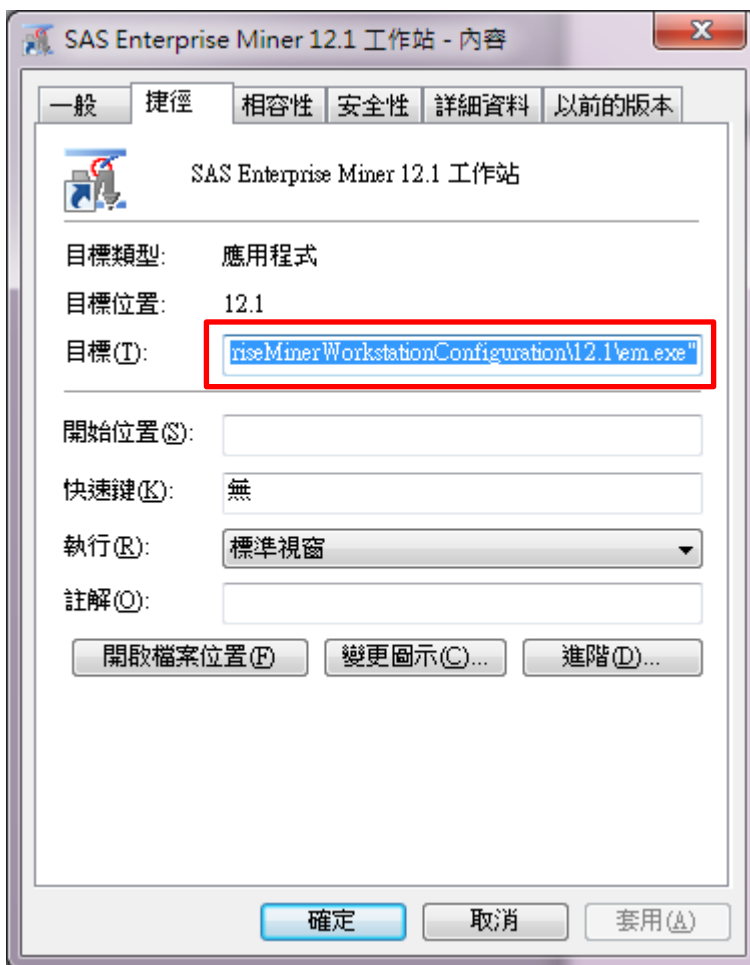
SAS Enterprise Miner 12.1 工作站 - 內容

x

一般 | 捷徑 | 相容性 | 安全性 | 詳細資料 | 以前的版本

SAS Enterprise Miner 12.1 工作站

目標類型: 應用程式

目標位置: 12.1

目標(T): riseMinerWorkstationConfiguration\12.1\em.exe"

開始位置(S):

快速鍵(K): 無

執行(R): 標準視窗

註解(O):

開啟檔案位置(F)

變更圖示(C)...

進階(D)...

確定

取消

套用(A)